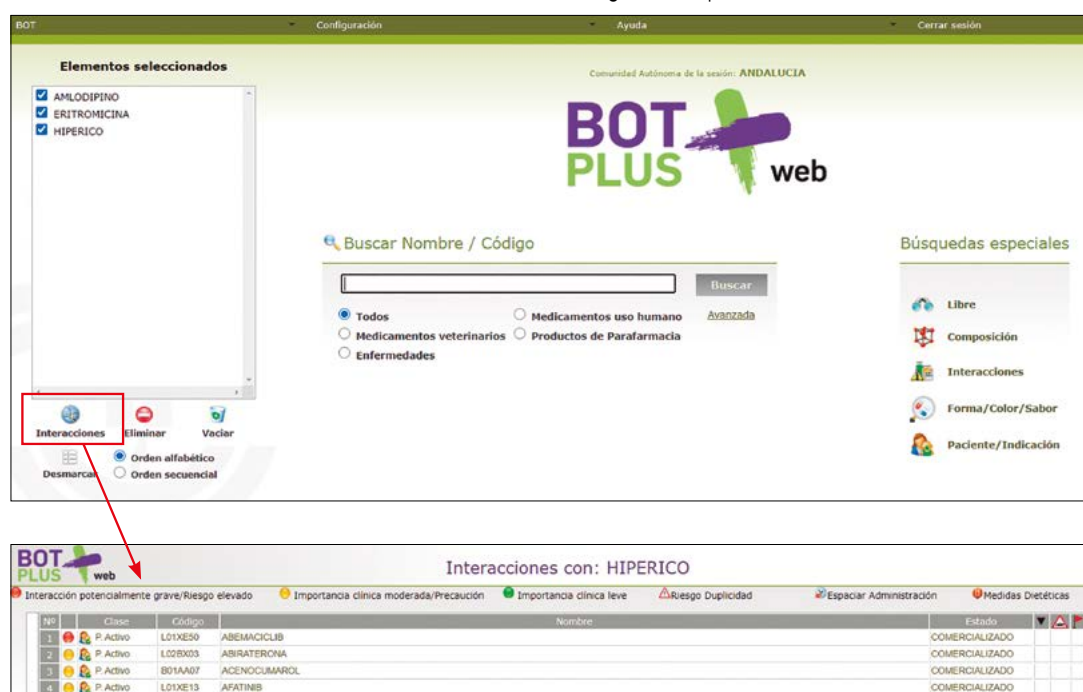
BOT Configuración Ayuda Cerrar sesión

Elementos seleccionados

AMLODIPINO
ERITROMICINA
HIPERICO

Comunidad Autónoma de la sesión: ANDALUCIA

BOT PLUS web

Buscar Nombre / Código

Buscar

Todos
Medicamentos uso humano
Avanzada
Medicamentos veterinarios
Productos de Parafarmacia
Enfermedades

Búsquedas especiales

Libre
Composición
Interacciones
Forma/Color/Sabor
Paciente/Indicación

Interacciones
Eliminar
Vaciar
Desmarcar
Orden alfabético
Orden secuencial

BOT PLUS web

Interacciones con: HIPERICO

Interacción potencialmente grave/Riesgo elevado
Importancia clínica moderada/Precaución
Importancia clínica leve
Riesgo Duplicidad
Espaciar Administración
Medidas Dietéticas

| Nº | | Clase | Código | Nombre | Estado |
|---|---|---|---|---|---|
| 1 | | P. Activo | L01XE50 | ABEMACICLIB | COMERCIALIZADO |
| 2 | | P. Activo | L02BX03 | ABIRATERONA | COMERCIALIZADO |
| 3 | | P. Activo | B01AA07 | ACENOCUMAROL | COMERCIALIZADO |
| 4 | | P. Activo | L01XE13 | AFATINIB | COMERCIALIZADO |